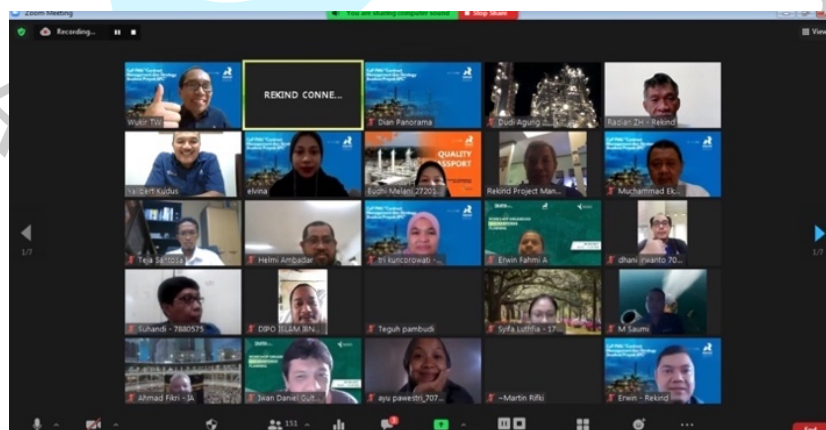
Zoom Meeting
You are sharing computer sound
Stop Share
Recording...
View
REKIND CONNE...
Wukir T
Dian Panorama
Dudi Agung
Radian ZH - Rekind
Hai Dert Kudus
elvina
QUALITY PASSPORT
Fuchi Melani 27201
Rekind Project Man...
Muchammad Ek...
Teja Santosa
Helmi Ambadar
tri kuncorowati -
Erwin Fahmi A
dhani irwanto 70...
Suhandi - 7880575
DIPO ISLAM JIN...
Teguh pambudi
Syifa Luthfia - 17...
M Saumi
Ahmad Fikri - JA
Iwan Daniel Gult...
ayu pawestri_707...
~Martin Rifki
Erwin - Rekind
1/7
1/7
151
End